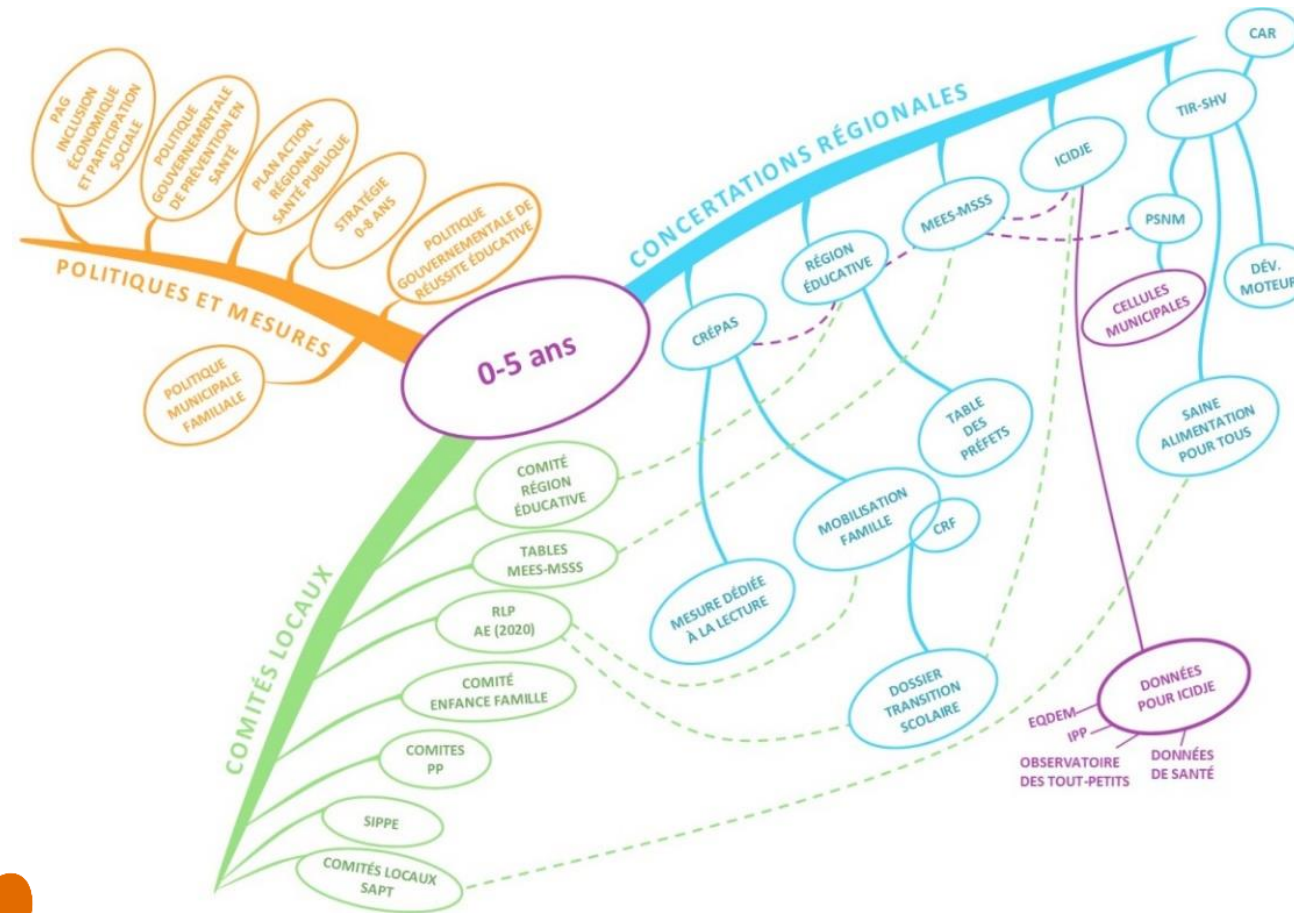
0-5 ans

POLITIQUES ET MESURES

PAG INCLUSION ÉCONOMIQUE ET PARTICIPATION SOCIALE

POLITIQUE GOUVERNEMENTALE DE PRÉVENTION EN SANTÉ

PLAN ACTION RÉGIONAL - SANTÉ PUBLIQUE

STRATÉGIE 0-8 ANS

POLITIQUE GOUVERNEMENTALE DE RÉUSSITE ÉDUCATIVE

POLITIQUE MUNICIPALE FAMILIALE

CONCERTATIONS RÉGIONALES

CAR

TIR-SHV

ICIDJE

MEES-MSSS

PSNM

RÉGION ÉDUCATIVE

CRÉPAS

CELLULES MUNICIPALES

DÉV. MOTEUR

TABLE DES PRÉFETS

SAINE ALIMENTATION POUR TOUS

MOBILISATION FAMILLE

CRF

MESURE DÉDIÉE À LA LECTURE

DOSSIER TRANSITION SCOLAIRE

DONNÉES POUR ICIDJE

EQDEM

IPP

OBSERVATOIRE DES TOUT-PETITS

DONNÉES DE SANTÉ

COMITÉS LOCAUX

COMITÉ RÉGION ÉDUCATIVE

TABLES MEES-MSSS

RLP AE (2020)

COMITÉ ENFANCE FAMILLE

COMITES PP

SIPPE

COMITÉS LOCAUX SAPT